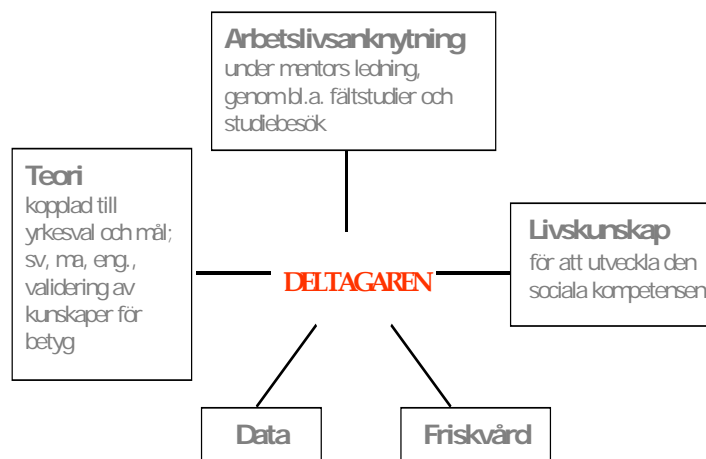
Arbetslivsanknytning
under mentors ledning, genom bl.a. fältstudier och studiebesök

Teori
kopplad till yrkesval och mål; sv, ma, eng., validering av kunskaper för betyg

DELTAGAREN

Livskunskap
för att utveckla den sociala kompetensen

Data

Friskvård